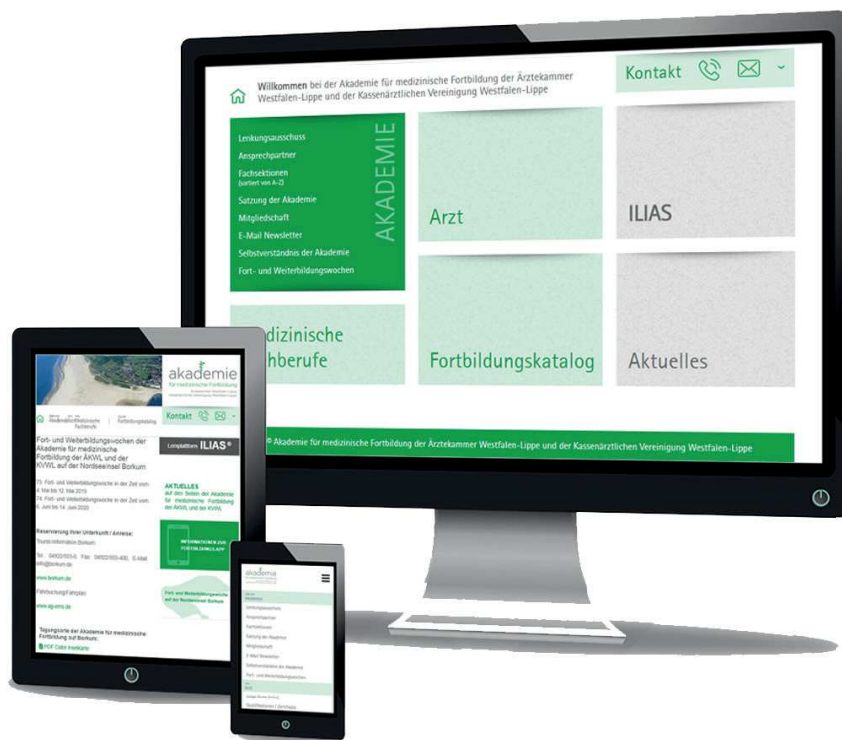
Willkommen bei der Akademie für medizinische Fortbildung der Ärztekammer Westfalen-Lippe und der Kassenärztlichen Vereinigung Westfalen-Lippe

Kontakt

Lenkungsausschuss
Ansprechpartner
Fachsektionen (sortiert von A–Z)
Satzung der Akademie
Mitgliedschaft
E-Mail Newsletter
Selbstverständnis der Akademie
Fort- und Weiterbildungswochen

AKADEMIE

Arzt

ILIAS

edizinische
chberufe

Fortbildungskatalog

Aktuelles

© Akademie für medizinische Fortbildung der Ärztekammer Westfalen-Lippe und der Kassenärztlichen Vereinigung Westfalen-Lippe

akademie
für medizinische Fortbildung

Kontakt

Fort- und Weiterbildungswochen der Akademie für medizinische Fortbildung der ÄKWL und der KVWL auf der Nordseeinsel Borkum

73. Fort- und Weiterbildungswoche in der Zeit vom 4. Mai bis 12. Mai 2019
74. Fort- und Weiterbildungswoche in der Zeit vom 6. Juni bis 14. Juni 2020

Reservierung Ihrer Unterkunft / Anreise:
Tourist-Information Borkum
Tel.: 04922/933-0, Fax: 04922/933-400, E-Mail: info@borkum.de
www.borkum.de
Fährbuchung/Fahrplan:
www.ag-ems.de

Tagungsorte der Akademie für medizinische Fortbildung auf Borkum:
PDF Datei Insel­karte

Lernplattform ILIAS®

AKTUELLES
auf den Seiten der Akademie für medizinische Fortbildung der ÄKWL und der KVWL

INFORMATIONEN ZUR FORTBILDUNGS-APP

Fort- und Weiterbildungswoche auf der Nordseeinsel Borkum

akademie

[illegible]
Lenkungsausschuss
Ansprechpartner
Fachsektionen
Satzung der Akademie
Mitgliedschaft
E-Mail Newsletter
Selbstverständnis der Akademie
Fort- und Weiterbildungswochen
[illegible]
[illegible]
Qualifikationen / Zertifikate